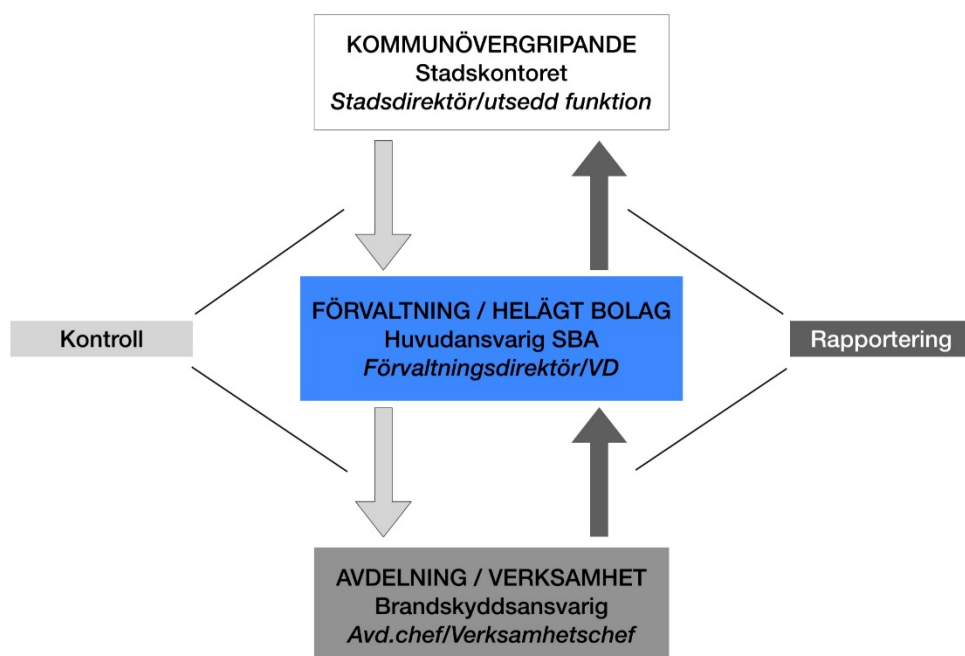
KOMMUNÖVERGRIPANDE
Stadskontoret
*Stadsdirektör/utsedd funktion*

Kontroll

FÖRVALTNING / HELÄGT BOLAG
Huvudansvarig SBA
*Förvaltningsdirektör/VD*

Rapportering

AVDELNING / VERKSAMHET
Brandskyddsansvarig
*Avd.chef/Verksamhetschef*